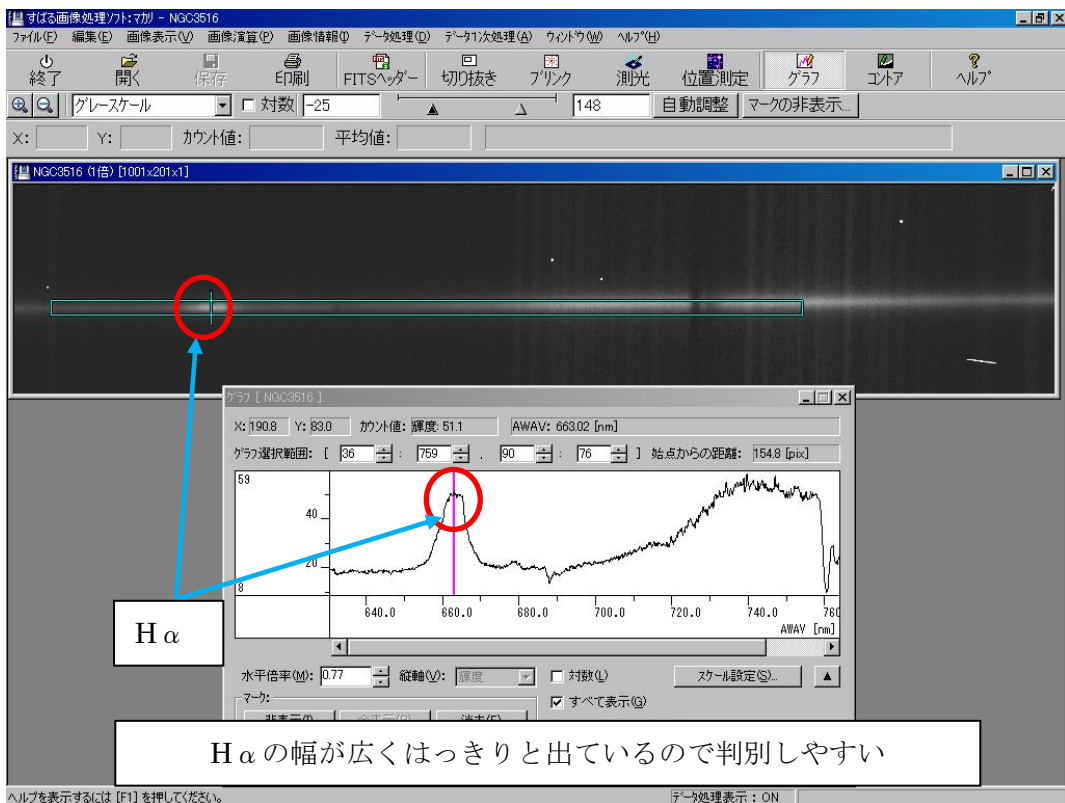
すばる画像処理ソフト:マカリ - NGC3516

ファイル(F) 編集(E) 画像表示(V) 画像演算(P) 画像情報(I) データ処理(D) データ1次処理(A) ウィンドウ(W) ヘルプ(H)

終了 開く 保存 印刷 FITSヘッダー 切り抜き ブリンク 測光 位置測定 グラフ コントア ヘルプ

グレースケール □ 対数 -25 148 自動調整 マークの非表示...

X: Y: カウント値: 平均値:

NGC3516 (1倍) [1001x201x1]

グラフ [ NGC3516 ]

X: 190.8 Y: 83.0 カウント値: 輝度: 51.1 AWAV: 663.02 [nm]

グラフ選択範囲: [ 36 : 759 , 90 : 76 ] 始点からの距離: 154.8 [pix]

59
40
20
8

640.0 660.0 680.0 700.0 720.0 740.0 760
AWAV [nm]

Hα

水平倍率(M): 0.77 縦軸(V): 輝度 □ 対数(L) スケール設定(S)...

マーク:
☑ すべて表示(G)

非表示(I) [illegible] 消去(E)

Hαの幅が広くはっきりと出ているので判別しやすい

ヘルプを表示するには [F1] を押してください。

データ処理表示 : ON